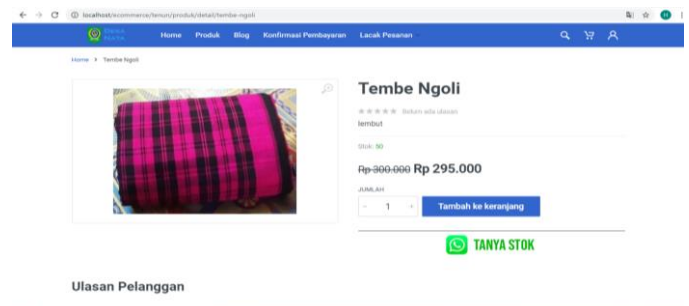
localhost/ecommerce/tenun/produk/detail/tembe-ngoli

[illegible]

Home Produk Blog Konfirmasi Pembayaran Lacak Pesanan

Home > Tembe Ngoli

Tembe Ngoli

Belum ada ulasan

lembut

Stok: 50

~~Rp 300.000~~ Rp 295.000

JUMLAH

- 1 +

Tambah ke keranjang

TANYA STOK

Ulasan Pelanggan